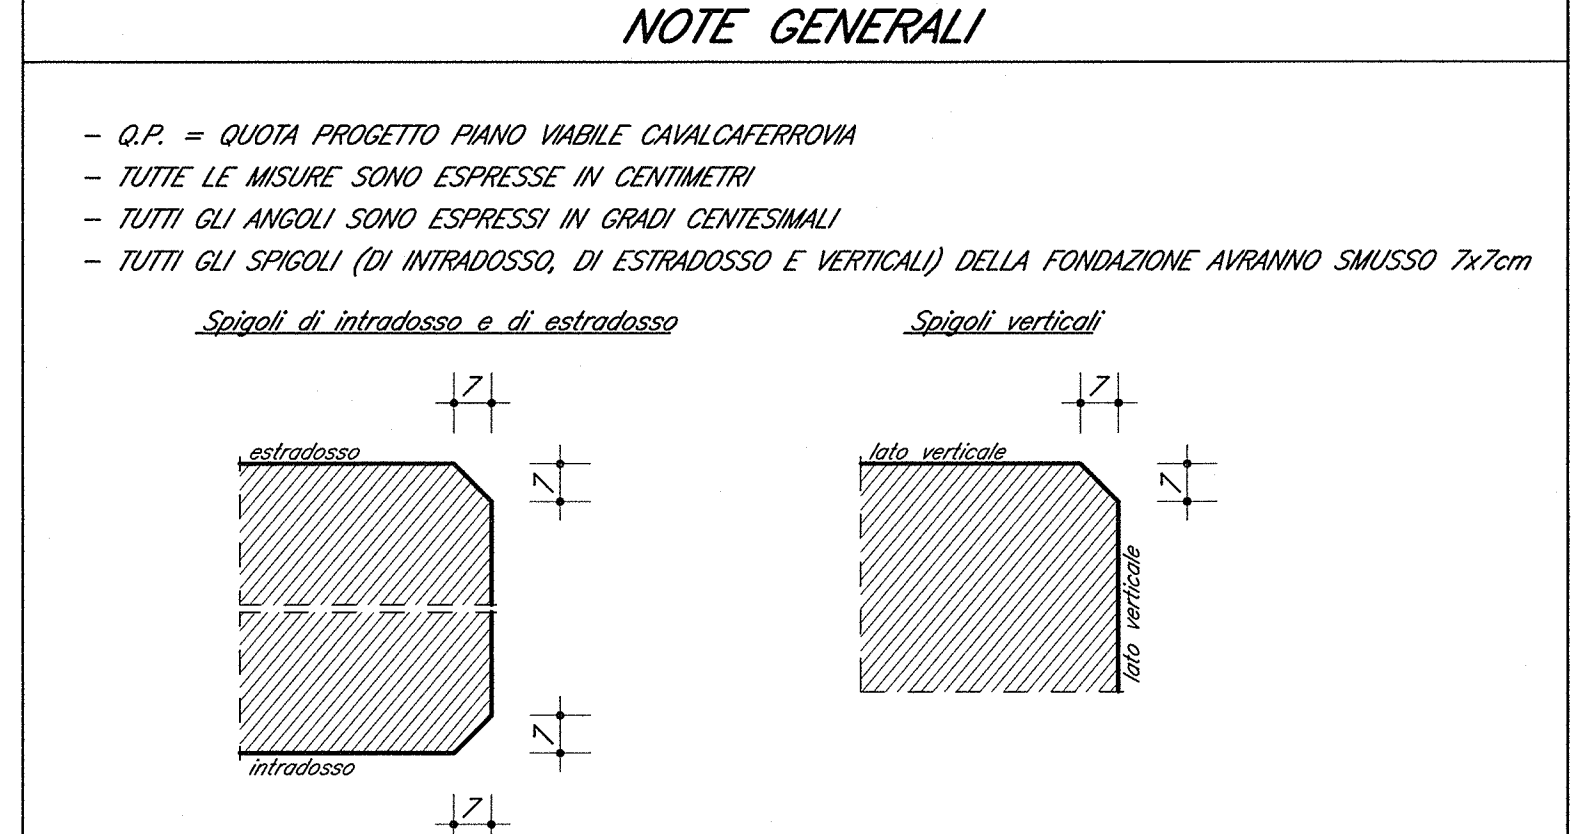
NOTE GENERALI

- Q.P. = QUOTA PROGETTO PIANO VIABILE CAVALCAFERROVIA
- TUTTE LE MISURE SONO ESPRESSE IN CENTIMETRI
- TUTTI GLI ANGOLI SONO ESPRESSI IN GRADI CENTESIMALI
- TUTTI GLI SPIGOLI (DI INTRADOSSO, DI ESTRADOSSO E VERTICALI) DELLA FONDAZIONE AVRANNO SMUSSO 7x7cm

Spigoli di intradosso e di estradosso

7

estradosso

7

7

intradosso

7

Spigoli verticali

7

lato verticale

7

lato verticale